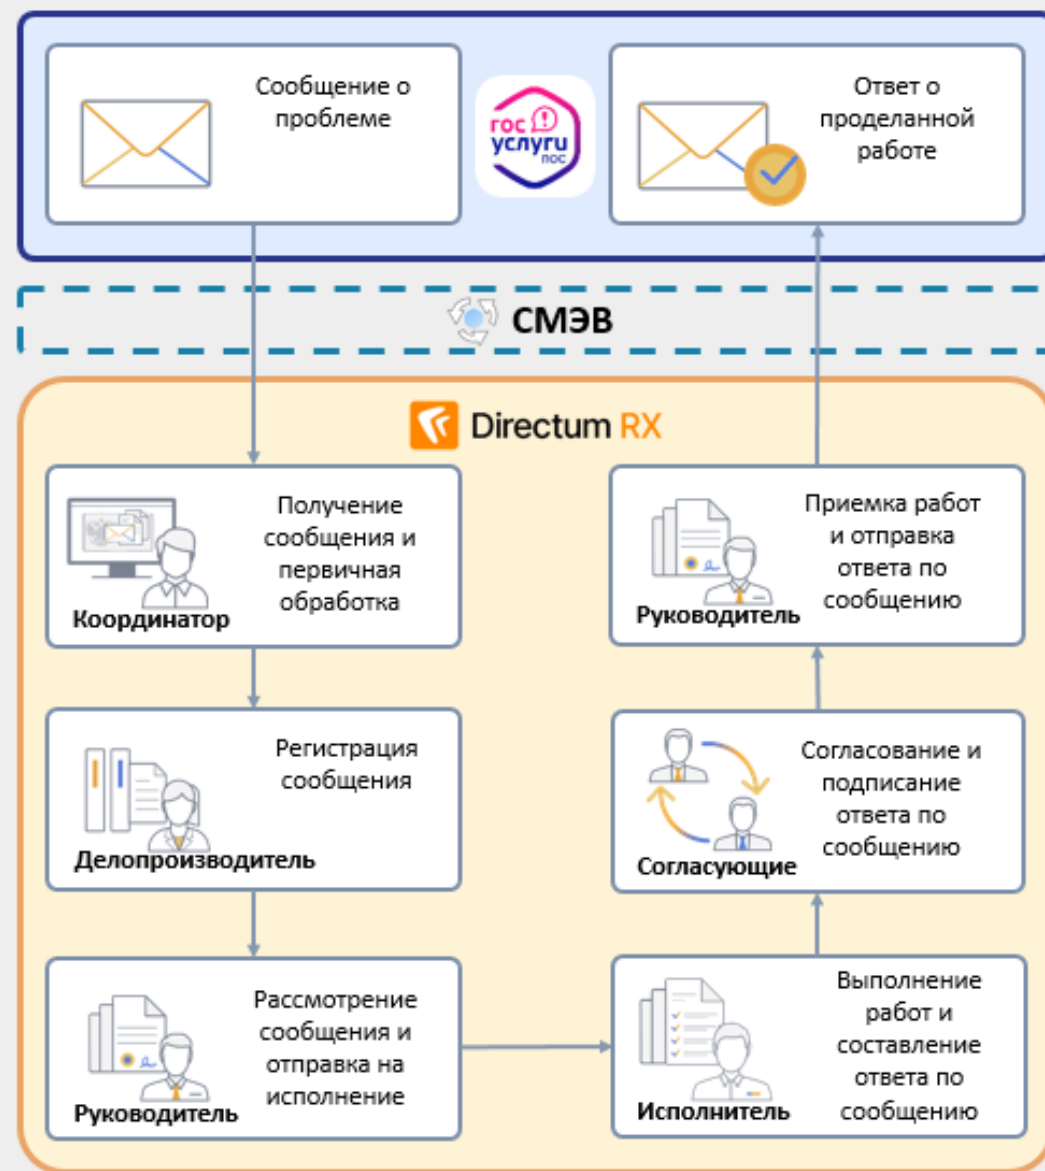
Сообщение о проблеме

гос услуги пос

Ответ о проделанной работе

СМЭВ

Directum RX

Получение сообщения и первичная обработка
Координатор

Приемка работ и отправка ответа по сообщению
Руководитель

Регистрация сообщения
Делопроизводитель

Согласование и подписание ответа по сообщению
Согласующие

Рассмотрение сообщения и отправка на исполнение
Руководитель

Выполнение работ и составление ответа по сообщению
Исполнитель